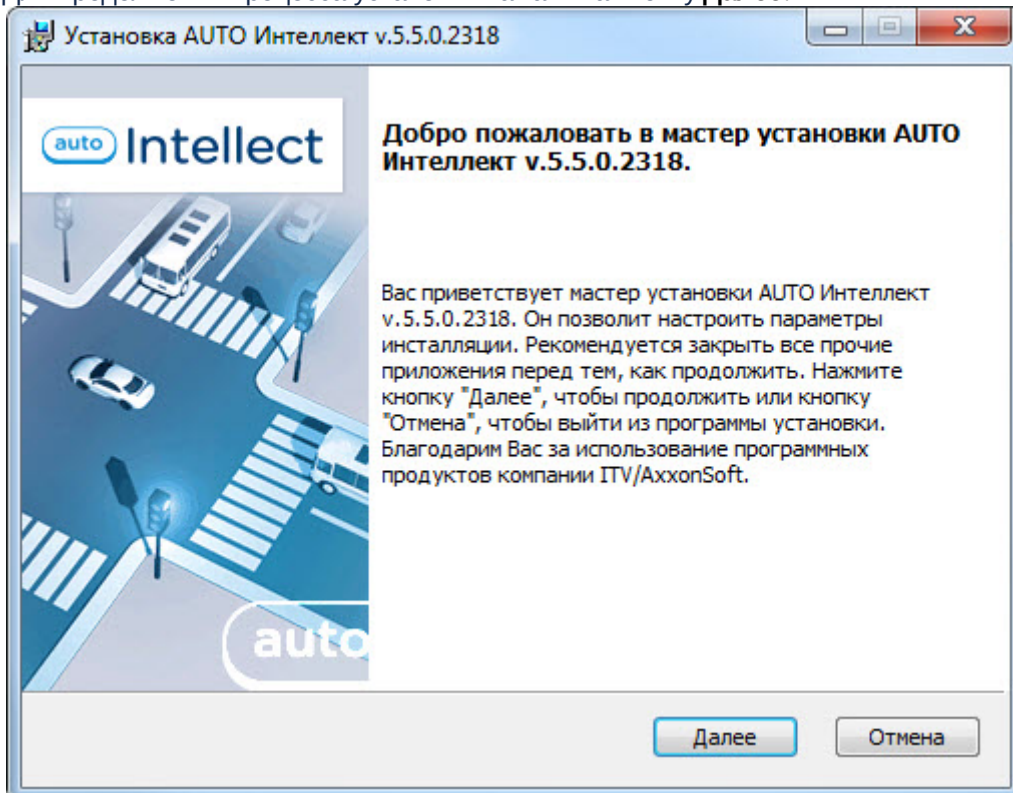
Установка AUTO Интеллект v.5.5.0.2318

auto Intellect

Добро пожаловать в мастер установки AUTO Интеллект v.5.5.0.2318.

Вас приветствует мастер установки AUTO Интеллект v.5.5.0.2318. Он позволит настроить параметры инсталляции. Рекомендуется закрыть все прочие приложения перед тем, как продолжить. Нажмите кнопку "Далее", чтобы продолжить или кнопку "Отмена", чтобы выйти из программы установки. Благодарим Вас за использование программных продуктов компании ITV/AxxonSoft.

auto

Далее

Отмена